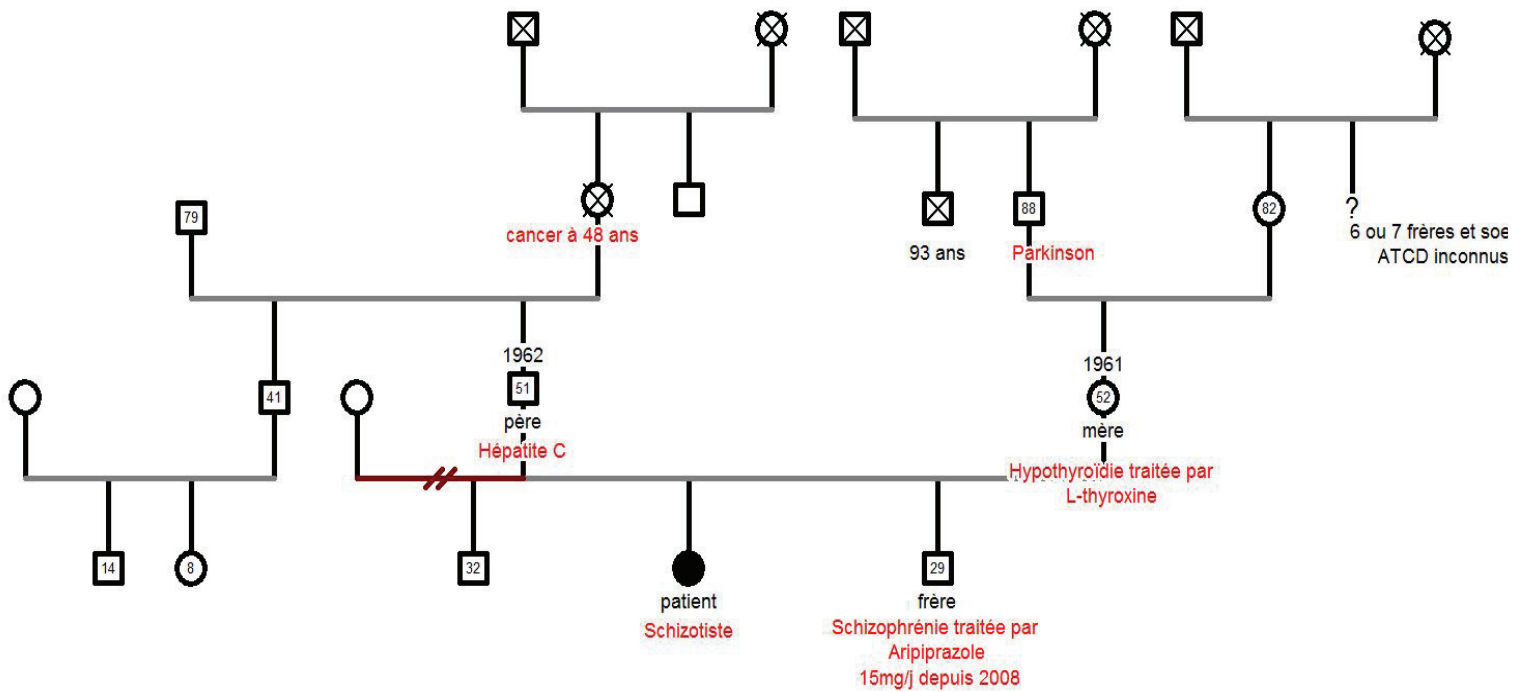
cancer à 48 ans

93 ans

88

Parkinson

82

?

6 ou 7 frères et soe
ATCD inconnus

79

1962

51

père

Hépatite C

1961

52

mère

Hypothyroïdie traitée par L-thyroxine

41

14

8

32

patient

Schizotiste

29

frère

Schizophrénie traitée par Aripiprazole 15mg/j depuis 2008